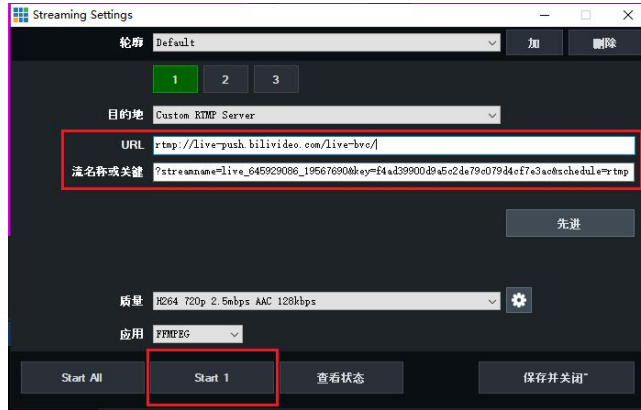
Streaming Settings

轮廓 Default

加

删除

1 2 3

目的地 Custom RTMP Server

URL rtmp://live-push.bilivideo.com/live-bvc/

流名称或关键 ?streamname=live_645929086_19567690&key=f4ad39900d9a5c2de79c079d4cf7e3ac&schedule=rtmp

先进

质量 H264 720p 2.5mbps AAC 128kbps

应用 FFMPEG

Start All

Start 1

查看状态

保存并关闭